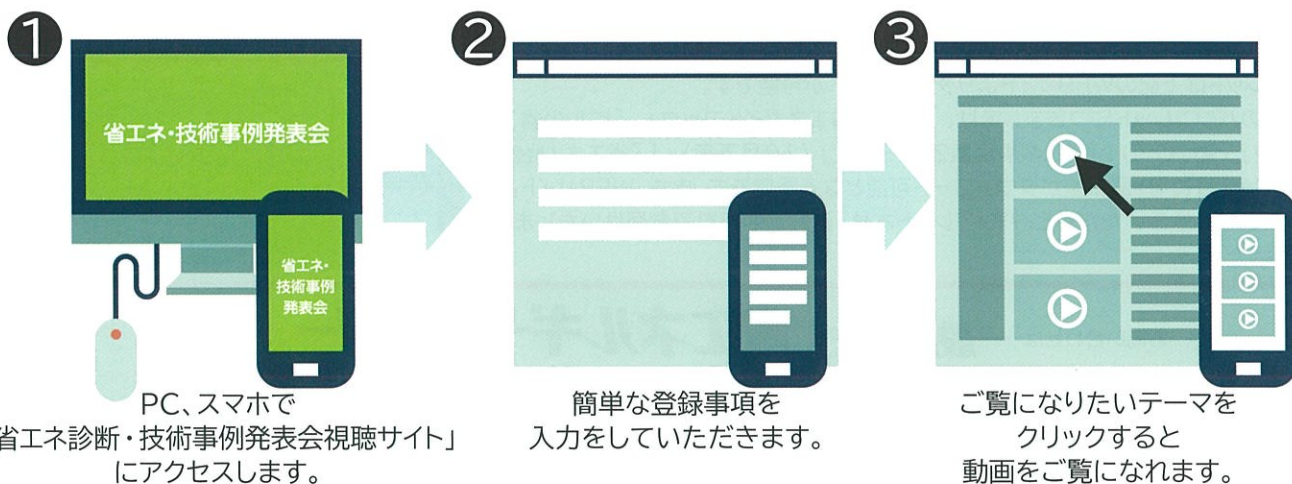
❶

省エネ・技術事例発表会

省エネ・技術事例発表会

PC、スマホで
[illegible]省エネ診断・技術事例発表会視聴サイト」
にアクセスします。

❷

簡単な登録事項を
入力をしていただきます。

❸

ご覧になりたいテーマを
クリックすると
動画をご覧になれます。